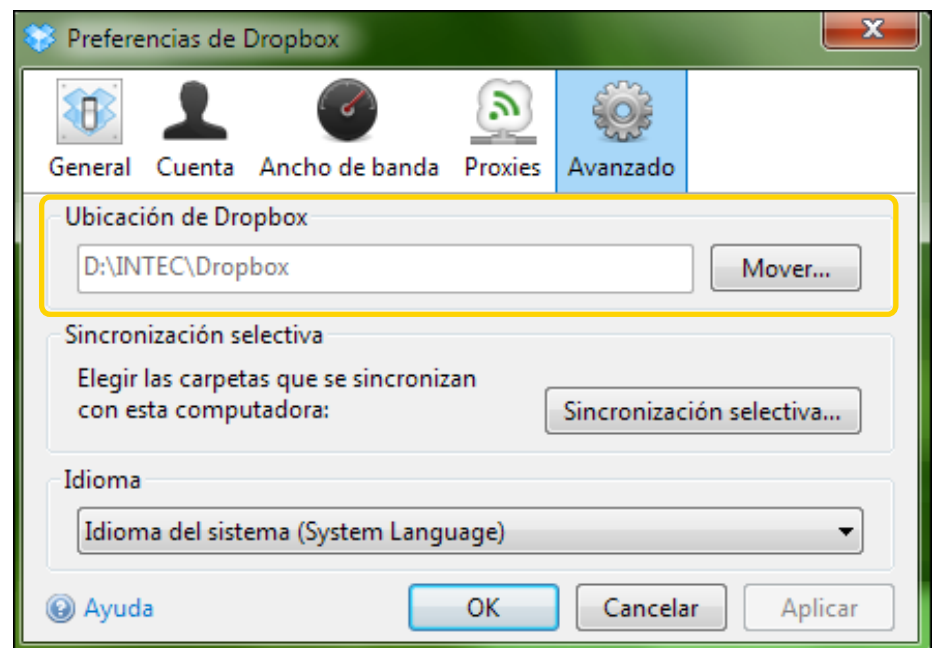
Preferencias de Dropbox

General Cuenta Ancho de banda Proxies Avanzado

Ubicación de Dropbox

D:\INTEC\Dropbox

Mover...

Sincronización selectiva

Elegir las carpetas que se sincronizan con esta computadora:

Sincronización selectiva...

Idioma

Idioma del sistema (System Language)

Ayuda

OK

Cancelar

Aplicar